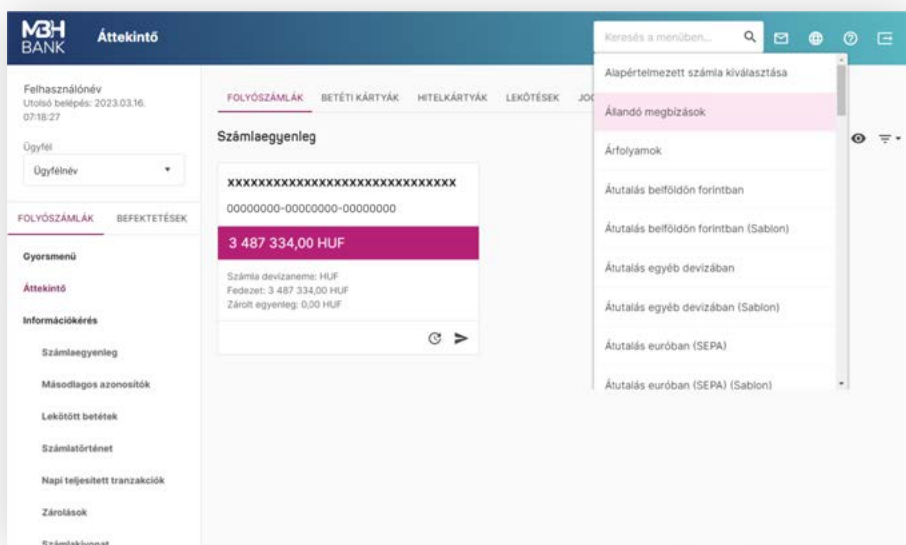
MBH BANK Áttekintő

Keresés a menüben...

Felhasználónév
Utolsó belépés: 2023.03.16. 07:18:27

Ügyfél
Ügyfélnév

FOLYÓSZÁMLÁK BEFEKTETÉSEK

Gyorsmenü
Áttekintő
Információkérés
Számlaegyenleg
Másodlagos azonosítók
Lekötött betétek
Számlatörténet
Napi teljesített tranzakciók
Zárolások
Számlakivonat

FOLYÓSZÁMLÁK BETÉTI KÁRTYÁK HITELKÁRTYÁK LEKÖTÉSEK JO

Számlaegyenleg

xxxxxxxxxxxxxxxxxxxxxxxxxxxxxx
00000000-00000000-00000000

3 487 334,00 HUF

Számla devizaneme: HUF
Fedezet: 3 487 334,00 HUF
Zárolt egyenleg: 0,00 HUF

Alapértelmezett számla kiválasztása
Állandó megbízások
Árfolyamok
Átutalás belföldön forintban
Átutalás belföldön forintban (Sablon)
Átutalás egyéb devizában
Átutalás egyéb devizában (Sablon)
Átutalás euróban (SEPA)
Átutalás euróban (SEPA) (Sablon)